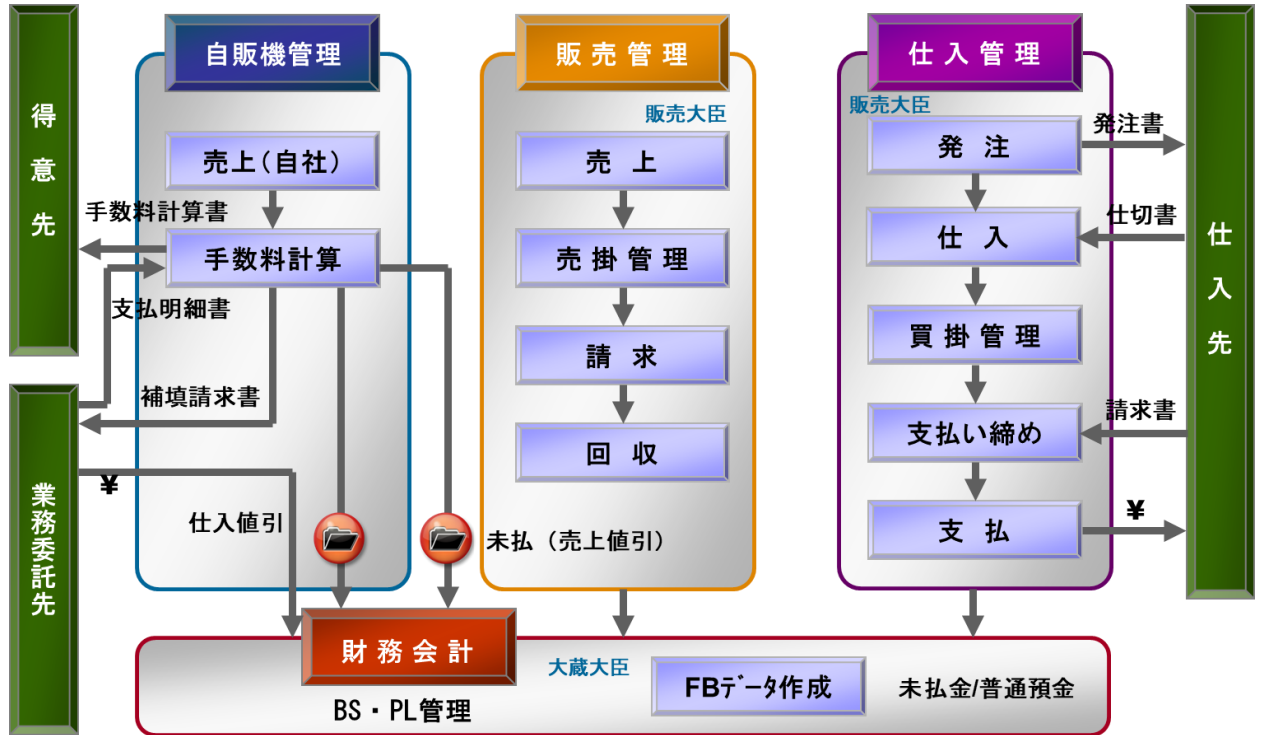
得意先

業務委託先

自販機管理

売上(自社)

手数料計算書

手数料計算

支払明細書

補填請求書

¥

仕入値引

販売管理

販売大臣

売上

売掛管理

請求

回収

未払(売上値引)

仕入管理

販売大臣

発注

発注書

仕入

仕切書

買掛管理

支払い締め

請求書

支払

¥

仕入先

財務会計

大蔵大臣

FBデータ作成

未払金/普通預金

BS・PL管理